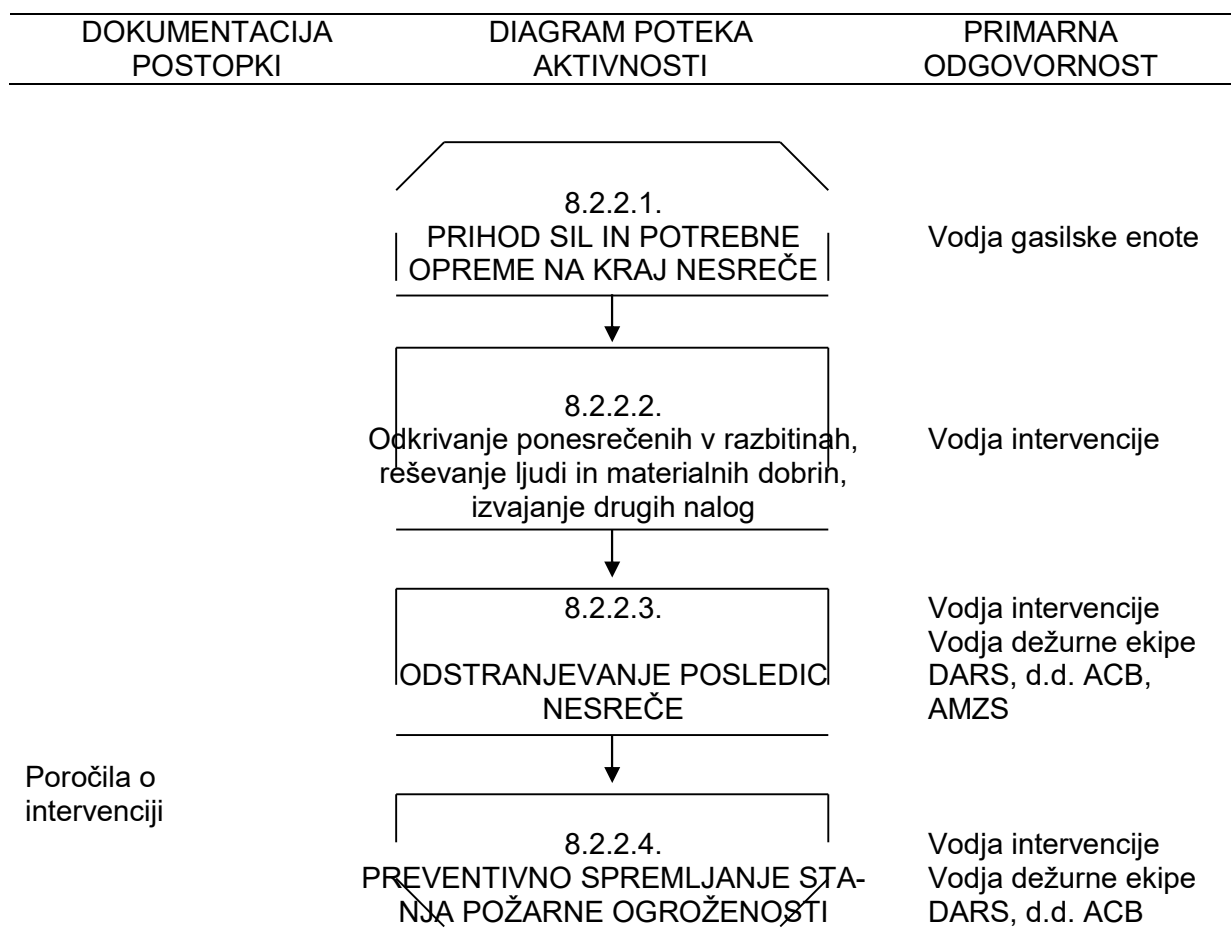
| DOKUMENTACIJA POSTOPKI | DIAGRAM POTEKA AKTIVNOSTI | PRIMARNA ODGOVORNOST |
|---|---|---|
| | 8.2.2.1. PRIHOD SIL IN POTREBNE OPREME NA KRAJ NESREČE | Vodja gasilske enote |
| | 8.2.2.2. Odkrivanje ponesrečenih v razbitinah, reševanje ljudi in materialnih dobrin, izvajanje drugih nalog | Vodja intervencije |
| | 8.2.2.3. ODSTRANJEVANJE POSLEDIC NESREČE | Vodja intervencije Vodja dežurne ekipe DARS, d.d. ACB, AMZS |
| Poročila o intervenciji | 8.2.2.4. PREVENTIVNO SPREMLJANJE STANJA POŽARNE OGROŽENOSTI | Vodja intervencije Vodja dežurne ekipe DARS, d.d. ACB |